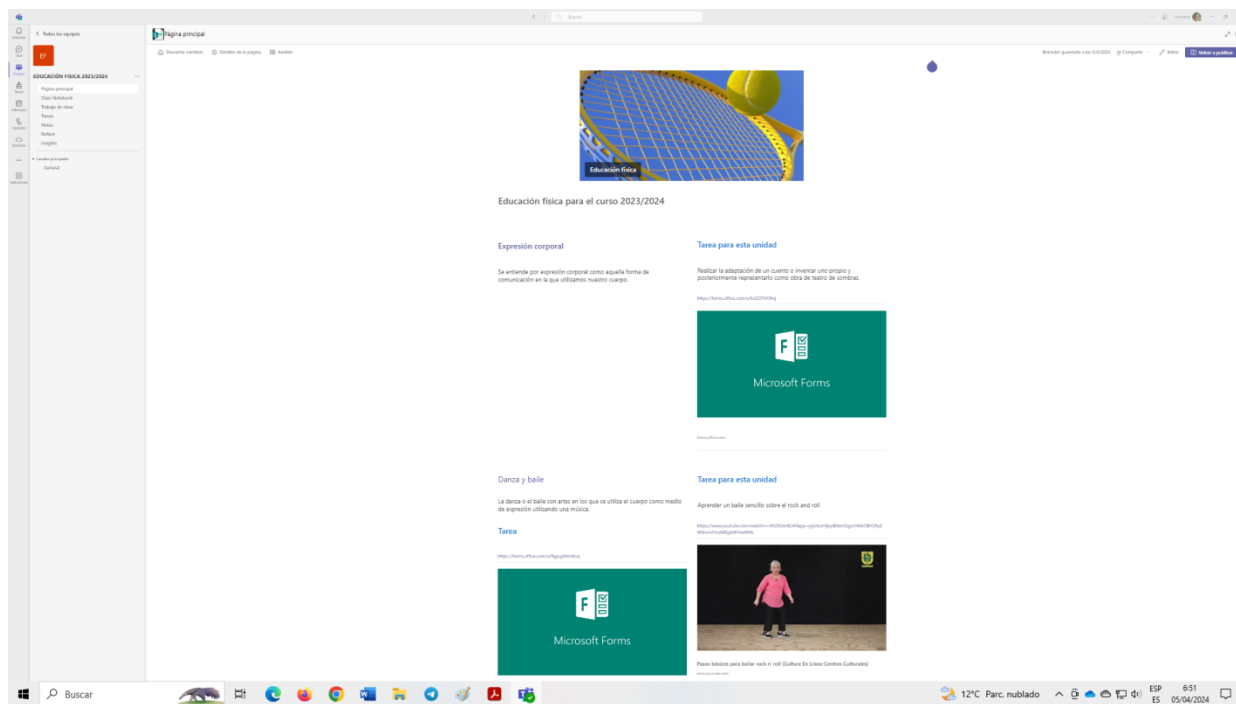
Buscar

< Todos los equipos

EF

EDUCACIÓN FISICA 2023/2024

Página principal
Class Notebook
Trabajo de clase
Tareas
Notas
Reflect
Insights

Canales principales
General

Página principal

Descartar cambios   Detalles de la página   Análisis

Borrador guardado a las 5/4/2024   Compartir   Editar   Volver a publicar

Educación física

Educación física para el curso 2023/2024

Expresión corporal

Se entiende por expresión corporal como aquella forma de comunicación en la que utilizamos nuestro cuerpo.

Tarea para esta unidad

Realizar la adaptación de un cuento o inventar uno propio y posteriormente representarlo como obra de teatro de sombras.

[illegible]

Microsoft Forms

forms.office.com

Danza y baile

La danza o el baile son artes en los que se utiliza el cuerpo como medio de expresión utilizando una música.

Tarea

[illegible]

Microsoft Forms

Tarea para esta unidad

Aprender un baile sencillo sobre el rock and roll

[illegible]

Pasos básicos para bailar rock n' roll (Cultura En Línea Centros Culturales)

www.youtube.com

Buscar

12°C Parc. nublado   ESP ES   6:51 05/04/2024